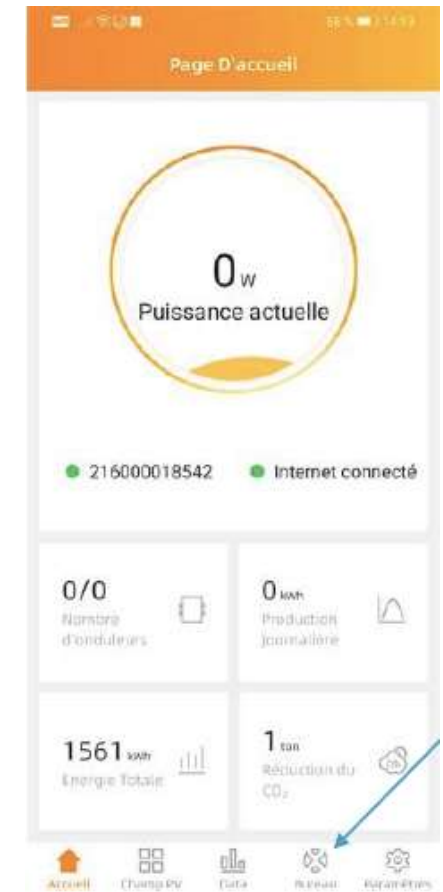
Page D'accueil

0 W
Puissance actuelle

216000018542
Internet connecté

0/0
Nombre d'onduleurs

0 kWh
Production journalière

1561 kWh
Energie Totale

1 ton
Réduction du $CO_2$

Accueil
Champ PV
Data
Réseau
Paramètres